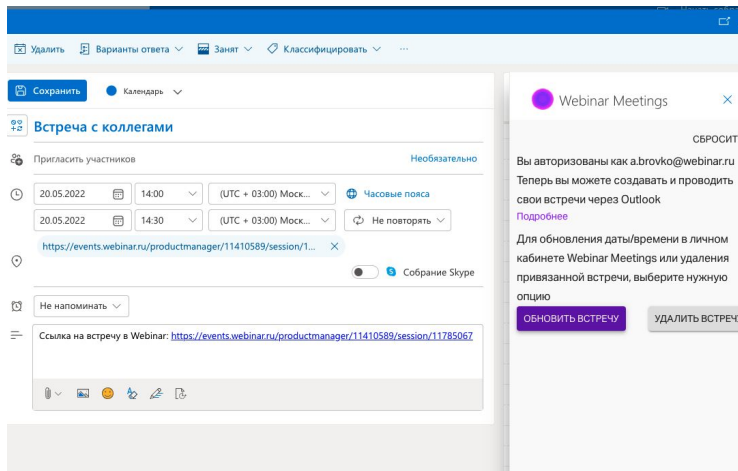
Удалить Варианты ответа Занят Классифицировать ···

Сохранить Календарь

Встреча с коллегами

Пригласить участников Необязательно

20.05.2022 14:00 (UTC + 03:00) Моск... Часовые пояса

20.05.2022 14:30 (UTC + 03:00) Моск... Не повторять

https://events.webinar.ru/productmanager/11410589/session/1...

Собрание Skype

Не напоминать

Ссылка на встречу в Webinar: https://events.webinar.ru/productmanager/11410589/session/11785067

Webinar Meetings

СБРОСИТ

Вы авторизованы как a.brovko@webinar.ru Теперь вы можете создавать и проводить свои встречи через Outlook

Подробнее

Для обновления даты/времени в личном кабинете Webinar Meetings или удаления привязанной встречи, выберите нужную опцию

ОБНОВИТЬ ВСТРЕЧУ

УДАЛИТЬ ВСТРЕЧ